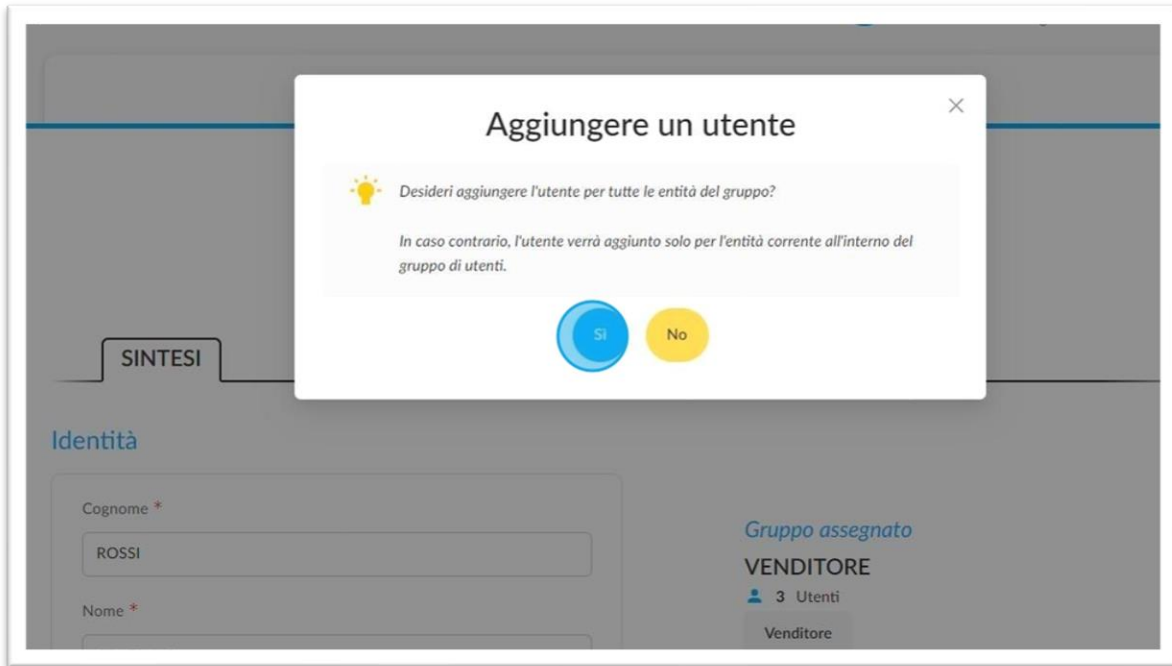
Aggiungere un utente

×

Desideri aggiungere l'utente per tutte le entità del gruppo?

In caso contrario, l'utente verrà aggiunto solo per l'entità corrente all'interno del gruppo di utenti.

Sì

No

SINTESI

Identità

Cognome *

ROSSI

Nome *

Gruppo assegnato

VENDITORE

3 Utenti

Venditore